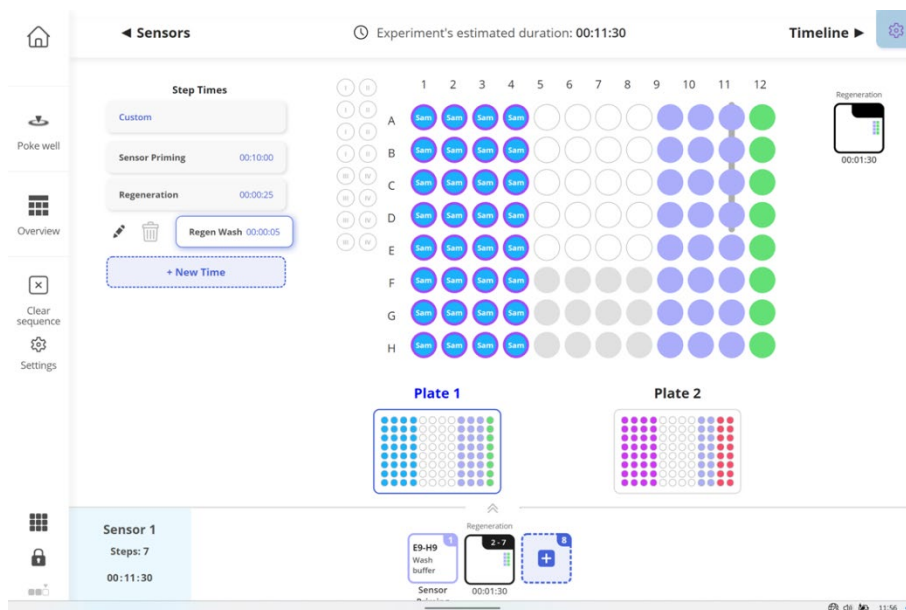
◀ Sensors

Experiment's estimated duration: 00:11:30

Timeline ▶

Poke well

Overview

Clear sequence

Settings

Step Times

Custom

Sensor Priming 00:10:00

Regeneration 00:00:25

Regen Wash 00:00:05

+ New Time

| | 1 | 2 | 3 | 4 | 5 | 6 | 7 | 8 | 9 | 10 | 11 | 12 |
|---|---|---|---|---|---|---|---|---|---|---|---|---|
| A | Sam | Sam | Sam | Sam | | | | | | | | |
| B | Sam | Sam | Sam | Sam | | | | | | | | |
| C | Sam | Sam | Sam | Sam | | | | | | | | |
| D | Sam | Sam | Sam | Sam | | | | | | | | |
| E | Sam | Sam | Sam | Sam | | | | | | | | |
| F | Sam | Sam | Sam | Sam | | | | | | | | |
| G | Sam | Sam | Sam | Sam | | | | | | | | |
| H | Sam | Sam | Sam | Sam | | | | | | | | |

Regeneration

00:01:30

Plate 1

Plate 2

Sensor 1

Steps: 7

00:11:30

1
E9-H9
Wash buffer
Sensor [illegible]

Regeneration
2 - 7
00:01:30

8

11:56